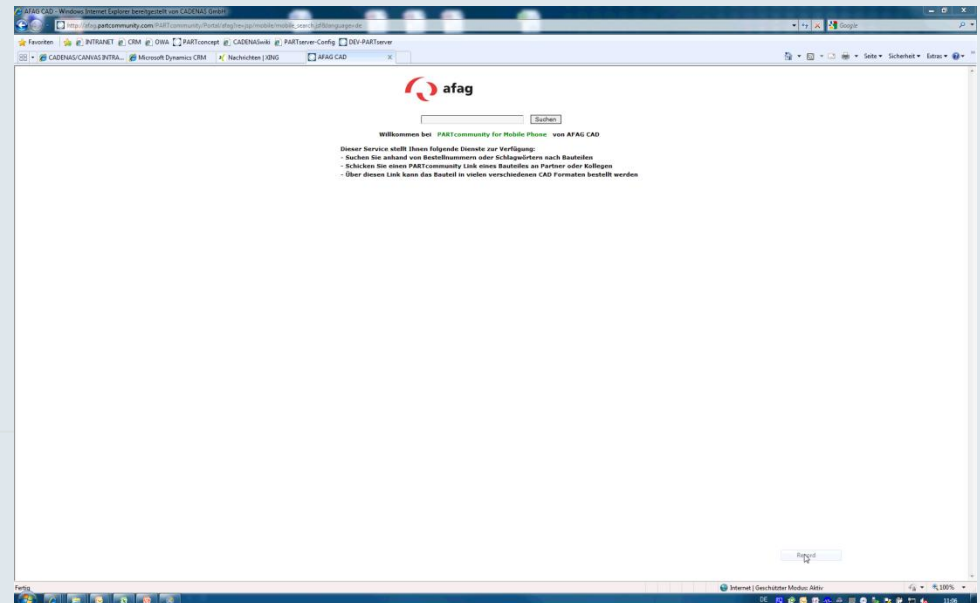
AFAG CAD - Windows Internet Explorer bereitgestellt von CADENAS GmbH

http://afag.partcommunity.com/PARTcommunity/Portal/afag/re-jsp/mobile/mobile_search.jsf&language=de

Google

Favoriten | INTRANET | CRM | OWA | PARTconcept | CADENASwiki | PARTserver-Config | DEV-PARTserver

CADENAS/CANVAS INTRA... | Microsoft Dynamics CRM | Nachrichten | XING | AFAG CAD

Seite ▾ Sicherheit ▾ Extras ▾

afag

Suchen

Willkommen bei PARTcommunity for Mobile Phone von AFAG CAD

Dieser Service stellt Ihnen folgende Dienste zur Verfügung:
- Suchen Sie anhand von Bestellnummern oder Schlagwörtern nach Bauteilen
- Schicken Sie einen PARTcommunity Link eines Bauteiles an Partner oder Kollegen
- Über diesen Link kann das Bauteil in vielen verschiedenen CAD Formaten bestellt werden

Record

Fertig

Internet | Geschützter Modus: Aktiv

100%

DE

11:06